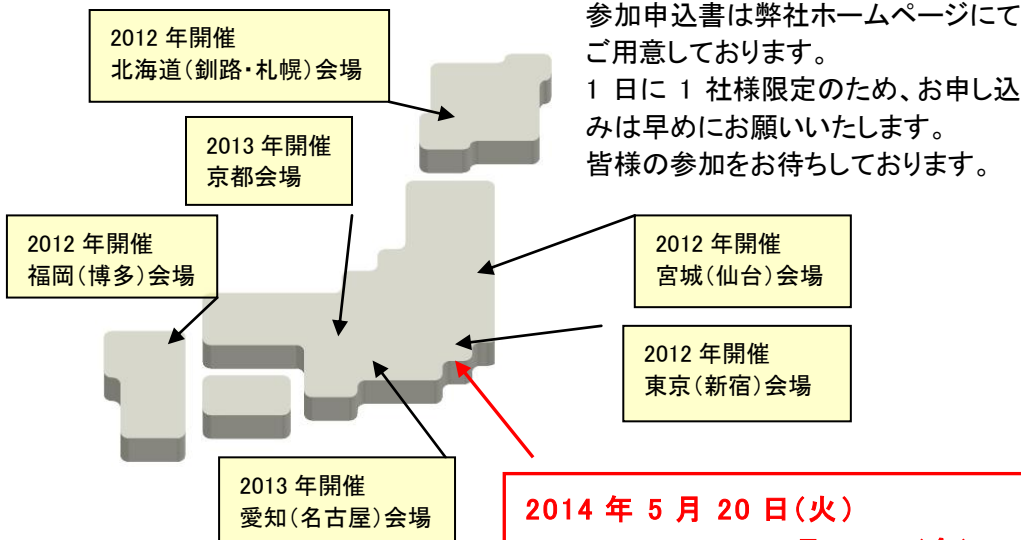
2012 年開催
北海道(釧路・札幌)会場

参加申込書は弊社ホームページにてご用意しております。
1 日に 1 社様限定のため、お申し込みは早めにお願いいたします。
皆様の参加をお待ちしております。

2013 年開催
京都会場

2012 年開催
福岡(博多)会場

2012 年開催
宮城(仙台)会場

2012 年開催
東京(新宿)会場

2013 年開催
愛知(名古屋)会場

2014 年 5 月 20 日(火)
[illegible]